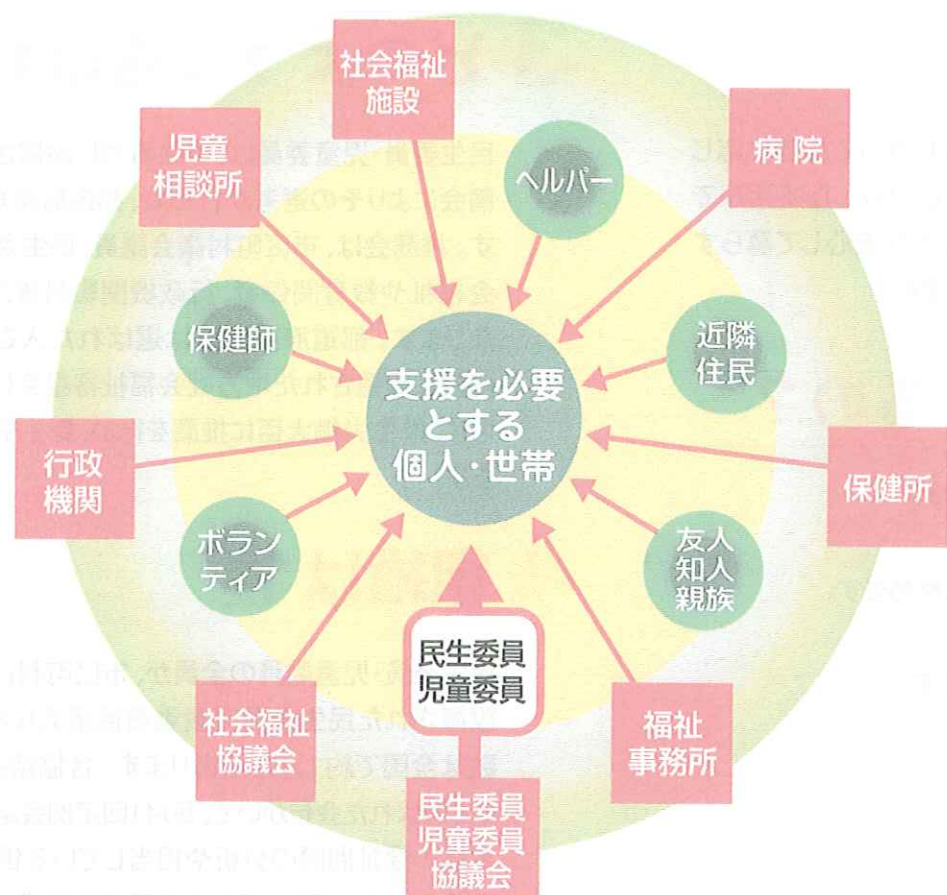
社会福祉施設

児童相談所

病院

ヘルパー

保健師

近隣住民

支援を必要とする個人・世帯

行政機関

保健所

ボランティア

友人知人親族

民生委員児童委員

社会福祉協議会

福祉事務所

民生委員児童委員協議会